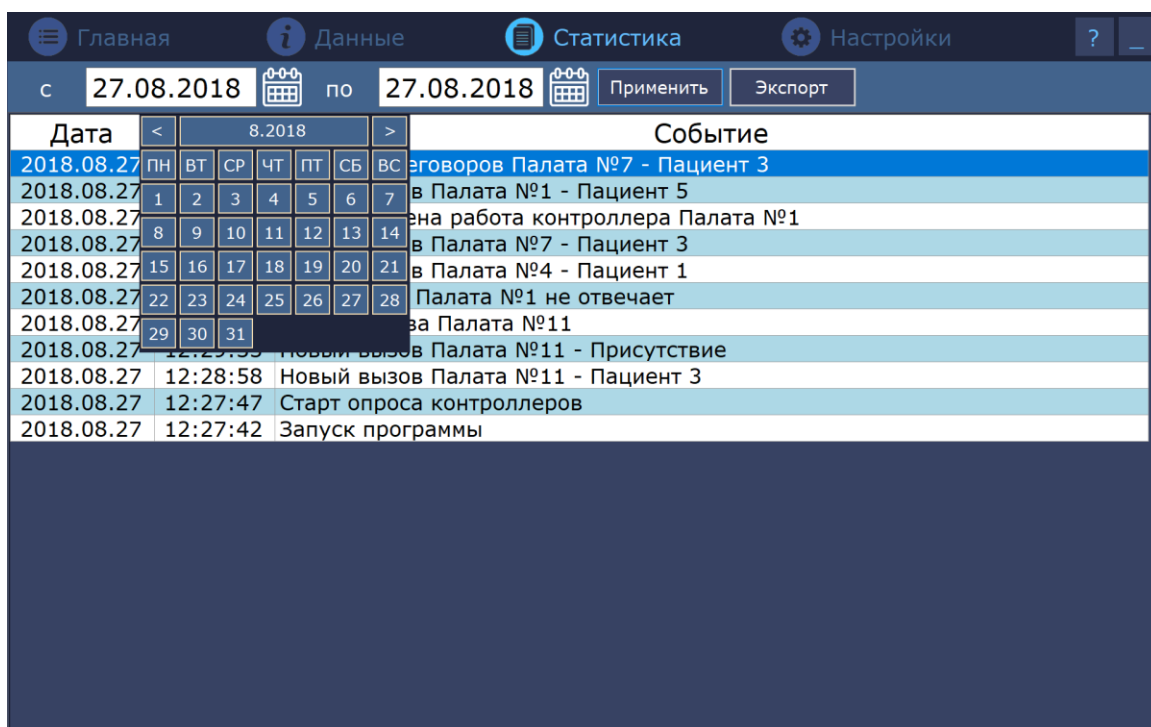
Главная Данные Статистика Настройки ? _

с 27.08.2018 по 27.08.2018 Применить Экспорт

| < | 8.2018 | > |
|---|---|---|

| ПН | ВТ | СР | ЧТ | ПТ | СБ | ВС |
|---|---|---|---|---|---|---|
| 1 | 2 | 3 | 4 | 5 | 6 | 7 |
| 8 | 9 | 10 | 11 | 12 | 13 | 14 |
| 15 | 16 | 17 | 18 | 19 | 20 | 21 |
| 22 | 23 | 24 | 25 | 26 | 27 | 28 |
| 29 | 30 | 31 | | | | |

| Дата | | Событие |
|---|---|---|
| 2018.08.27 | | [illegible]еговоров Палата №7 - Пациент 3 |
| 2018.08.27 | | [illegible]в Палата №1 - Пациент 5 |
| 2018.08.27 | | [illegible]ена работа контроллера Палата №1 |
| 2018.08.27 | | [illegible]в Палата №7 - Пациент 3 |
| 2018.08.27 | | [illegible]в Палата №4 - Пациент 1 |
| 2018.08.27 | | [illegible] Палата №1 не отвечает |
| 2018.08.27 | | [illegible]ва Палата №11 |
| 2018.08.27 | 12:29:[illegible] | Новый вызов Палата №11 - Присутствие |
| 2018.08.27 | 12:28:58 | Новый вызов Палата №11 - Пациент 3 |
| 2018.08.27 | 12:27:47 | Старт опроса контроллеров |
| 2018.08.27 | 12:27:42 | Запуск программы |